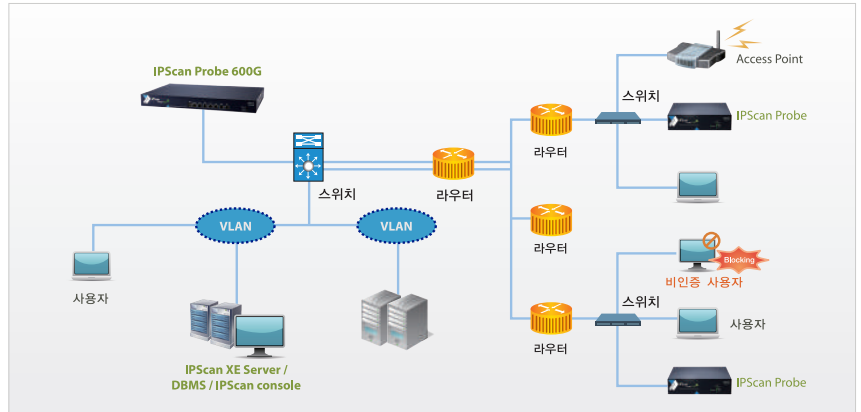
IPScan Probe 600G

Access Point

스위치

IPScan Probe

라우터

스위치

라우터

VLAN

VLAN

라우터

Blocking

비인증 사용자

사용자

스위치

라우터

사용자

IPScan XE Server / DBMS / IPScan console

IPScan Probe